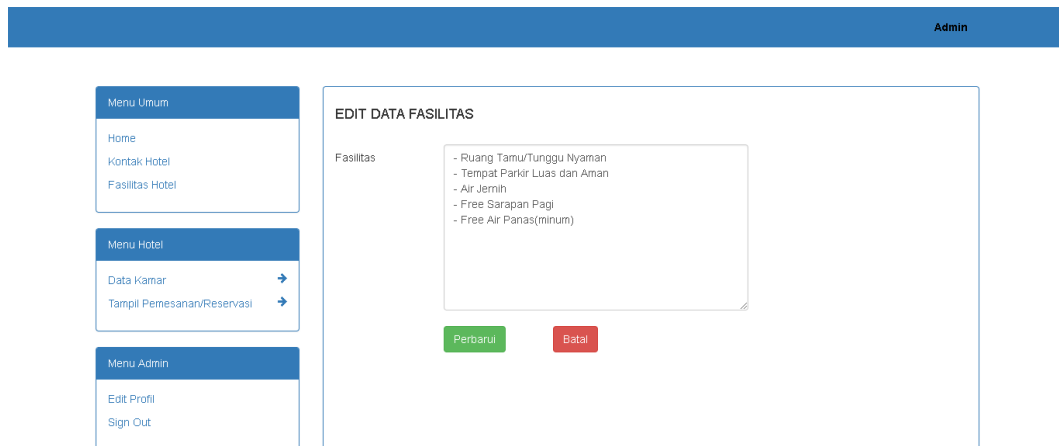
Admin

Menu Umum

Home
Kontak Hotel
Fasilitas Hotel

Menu Hotel

Data Kamar
Tampil Pemesanan/Reservasi

Menu Admin

Edit Profil
Sign Out

EDIT DATA FASILITAS

Fasilitas

- Ruang Tamu/Tunggu Nyaman
- Tempat Parkir Luas dan Aman
- Air Jernih
- Free Sarapan Pagi
- Free Air Panas(minum)

Perbarui

Batal